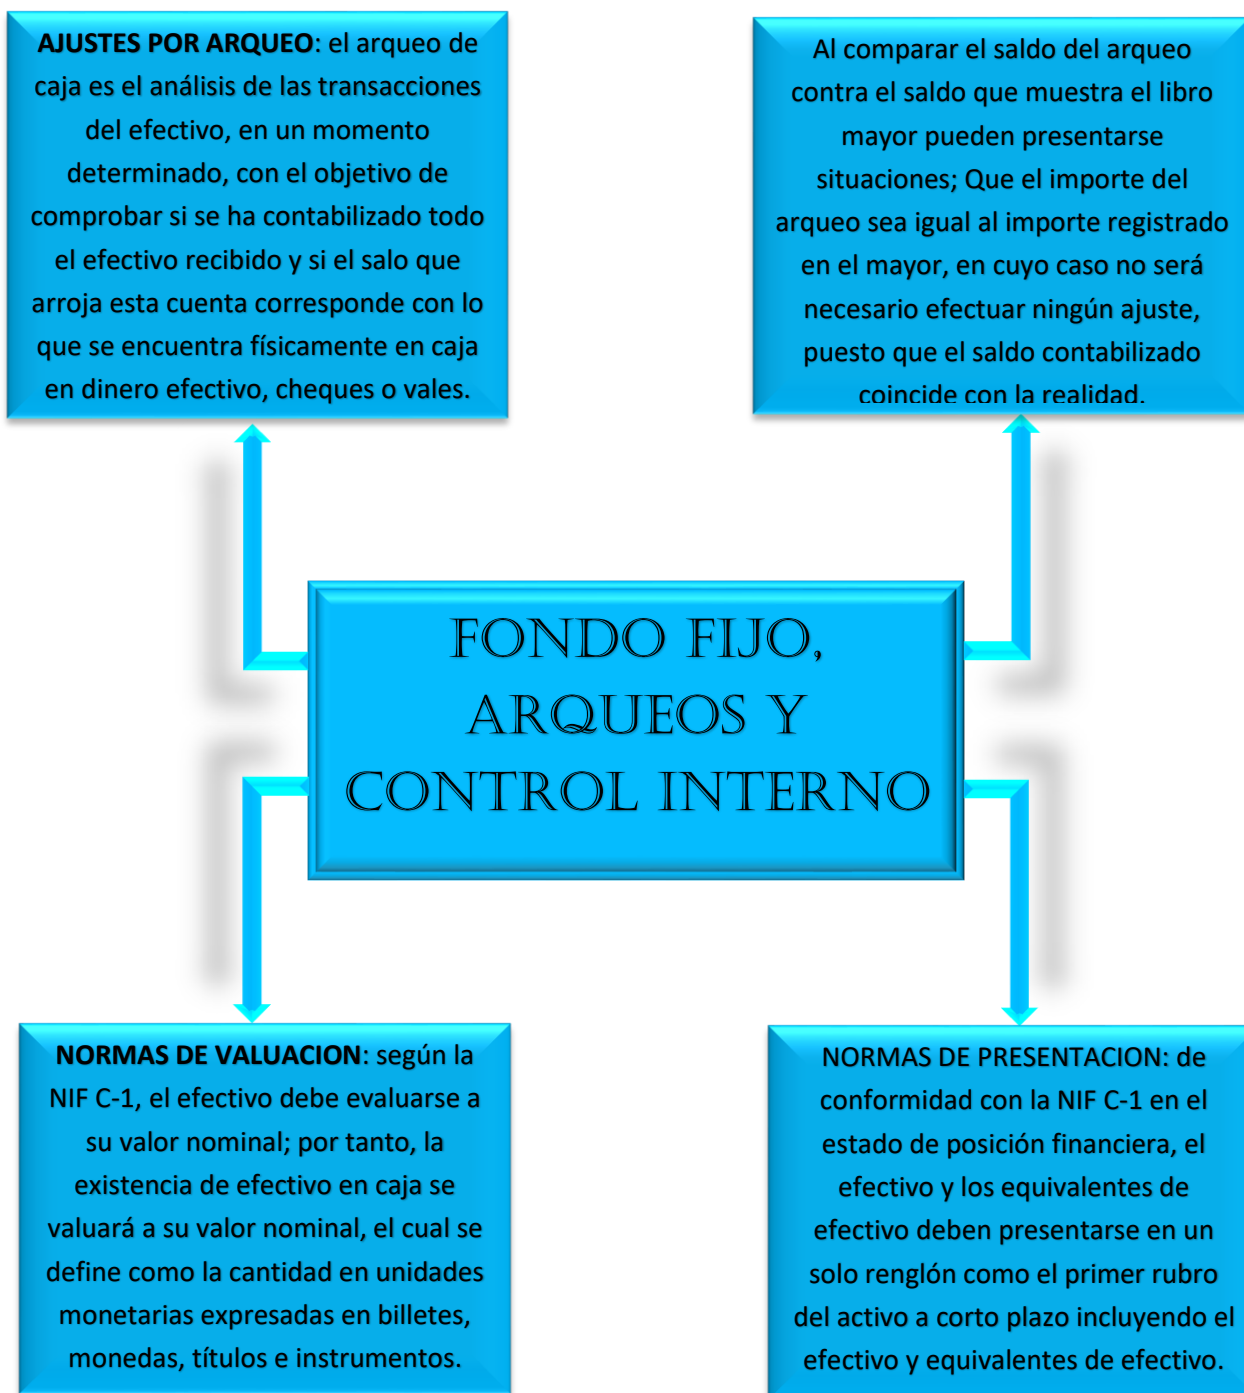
AJUSTES POR ARQUEO: el arqueo de caja es el análisis de las transacciones del efectivo, en un momento determinado, con el objetivo de comprobar si se ha contabilizado todo el efectivo recibido y si el salo que arroja esta cuenta corresponde con lo que se encuentra físicamente en caja en dinero efectivo, cheques o vales.

Al comparar el saldo del arqueo contra el saldo que muestra el libro mayor pueden presentarse situaciones; Que el importe del arqueo sea igual al importe registrado en el mayor, en cuyo caso no será necesario efectuar ningún ajuste, puesto que el saldo contabilizado coincide con la realidad.

FONDO FIJO, ARQUEOS Y CONTROL INTERNO

NORMAS DE VALUACION: según la NIF C-1, el efectivo debe evaluarse a su valor nominal; por tanto, la existencia de efectivo en caja se valuará a su valor nominal, el cual se define como la cantidad en unidades monetarias expresadas en billetes, monedas, títulos e instrumentos.

NORMAS DE PRESENTACION: de conformidad con la NIF C-1 en el estado de posición financiera, el efectivo y los equivalentes de efectivo deben presentarse en un solo renglón como el primer rubro del activo a corto plazo incluyendo el efectivo y equivalentes de efectivo.